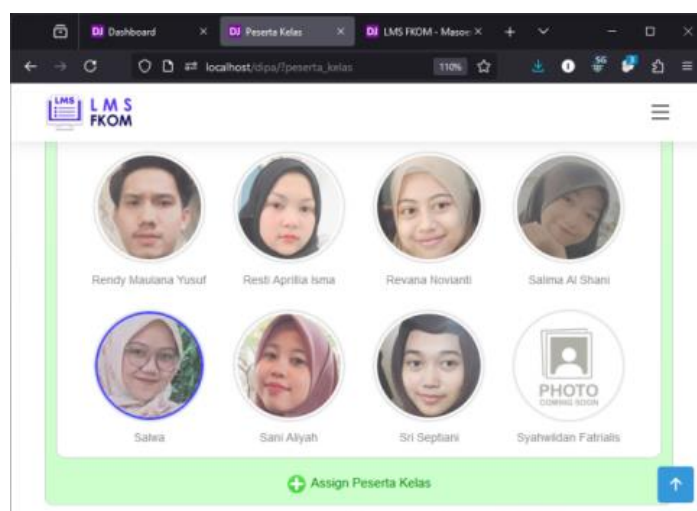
DJ Dashboard ×
DJ Peserta Kelas ×
DJ LMS FKOM - Masoe ×
+

localhost/dipa/?peserta_kelas
110%

LMS
L M S
FKOM

Rendy Maulana Yusuf
Resti Aprillia Isma
Revana Novianti
Salma Al Shani

Salwa
Sani Aliyah
Sri Septiani
PHOTO
COMING SOON
Syahwildan Fatrialis

Assign Peserta Kelas